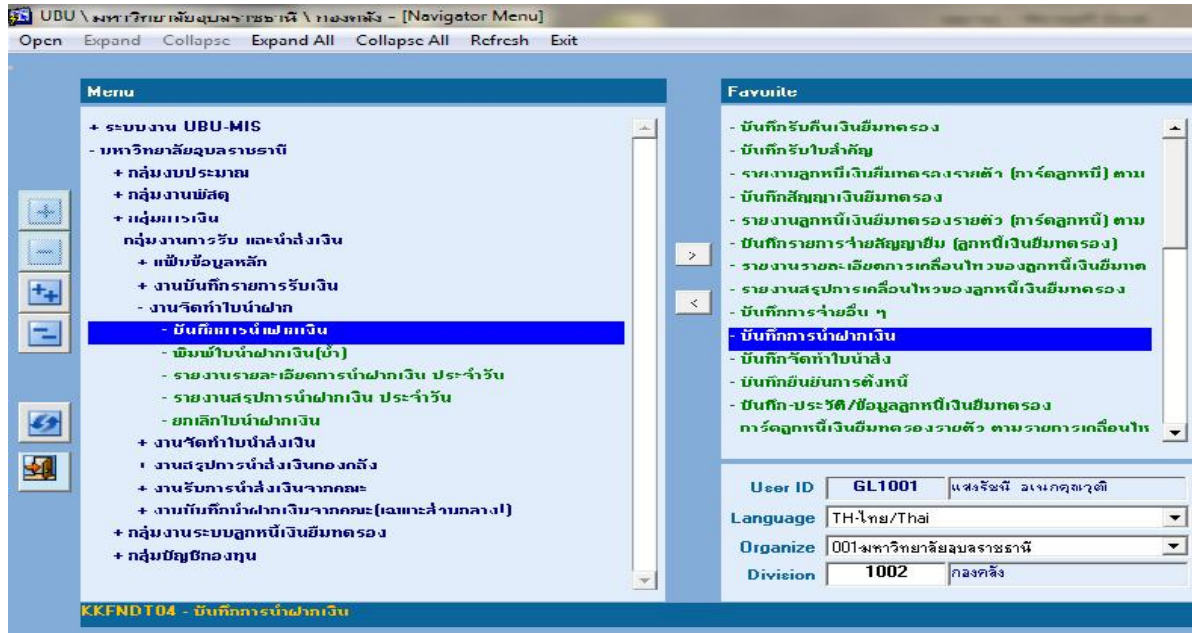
UBU \ มหาวิทยาลัยอุบลราชธานี \ กองคลัง - [Navigator Menu]

Open Expand Collapse Expand All Collapse All Refresh Exit

Menu

+ ระบบงาน UBU-MIS
- มหาวิทยาลัยอุบลราชธานี
+ กลุ่มงบประมาณ
+ กลุ่มงานพัสดุ
+ กลุ่มการเงิน
กลุ่มงานการรับ และนำส่งเงิน
+ แฟ้มข้อมูลหลัก
+ งานบันทึกรายการรับเงิน
- งานจัดทำใบนำฝาก
- บันทึกการนำฝากเงิน
- พิมพ์ใบนำฝากเงิน(ซ้ำ)
- รายงานรายละเอียดการนำฝากเงิน ประจำวัน
- รายงานสรุปการนำฝากเงิน ประจำวัน
- ยกเลิกใบนำฝากเงิน
+ งานจัดทำใบนำส่งเงิน
+ งานสรุปการนำส่งเงินกองคลัง
+ งานรับการนำส่งเงินจากคณะ
+ งานบันทึกนำฝากเงินจากคณะ(เฉพาะส่วนกลาง)
+ กลุ่มงานระบบลูกหนี้เงินยืมทดรอง
+ กลุ่มบัญชีกองทุน

KKFNDT04 - บันทึกการนำฝากเงิน

Favorite

- บันทึกรับคืนเงินยืมทดรอง
- บันทึกรับใบสำคัญ
- รายงานลูกหนี้เงินยืมทดรองรายตัว (การ์ดลูกหนี้) ตาม
- บันทึกสัญญาเงินยืมทดรอง
- รายงานลูกหนี้เงินยืมทดรองรายตัว (การ์ดลูกหนี้) ตาม
- บันทึกรายการจ่ายสัญญายืม (ลูกหนี้เงินยืมทดรอง)
- รายงานรายละเอียดการเคลื่อนไหวของลูกหนี้เงินยืมทด
- รายงานสรุปการเคลื่อนไหวของลูกหนี้เงินยืมทดรอง
- บันทึกการจ่ายอื่น ๆ
- บันทึกการนำฝากเงิน
- บันทึกจัดทำใบนำส่ง
- บันทึกยืนยันการตั้งหนี้
- บันทึก-ประวัติ/ข้อมูลลูกหนี้เงินยืมทดรอง
การ์ดลูกหนี้เงินยืมทดรองรายตัว ตามรายการเคลื่อนไห

User ID GL1001 แสงรัชนี อเนกคุณวุฒิ
Language TH-ไทย/Thai
Organize 001-มหาวิทยาลัยอุบลราชธานี
Division 1002 กองคลัง